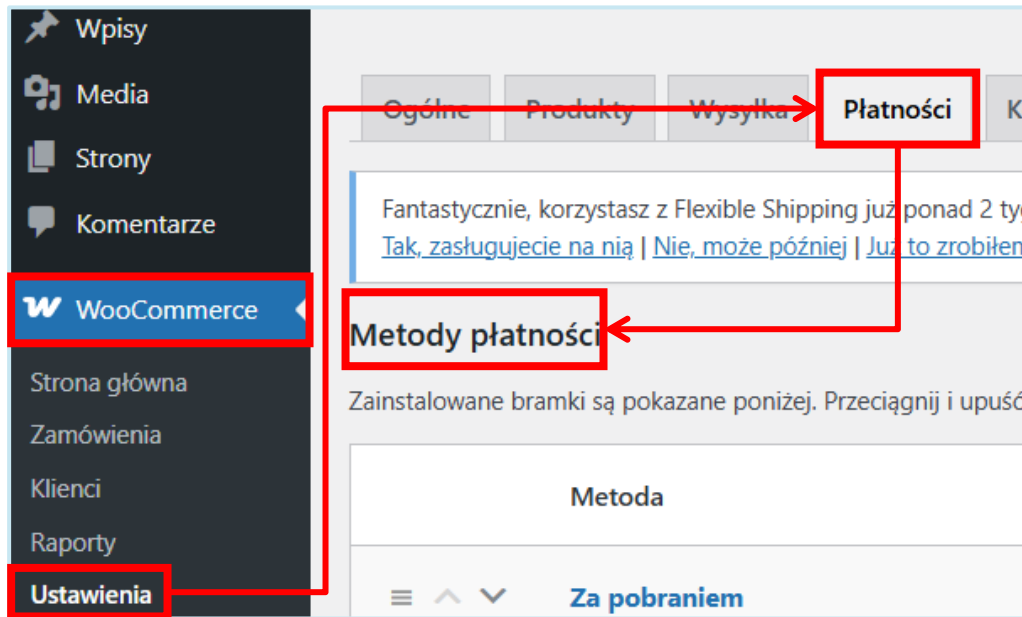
Wpisy
Media
Strony
Komentarze
WooCommerce
Strona główna
Zamówienia
Klienci
Raporty
Ustawienia

Ogólne
Produkty
Wysyłka
Płatności
K

Fantastycznie, korzystasz z Flexible Shipping już ponad 2 ty
Tak, zasługujecie na nią | Nie, może później | Już to zrobiłem

Metody płatności

Zainstalowane bramki są pokazane poniżej. Przeciągnij i upuść

Metoda

Za pobraniem